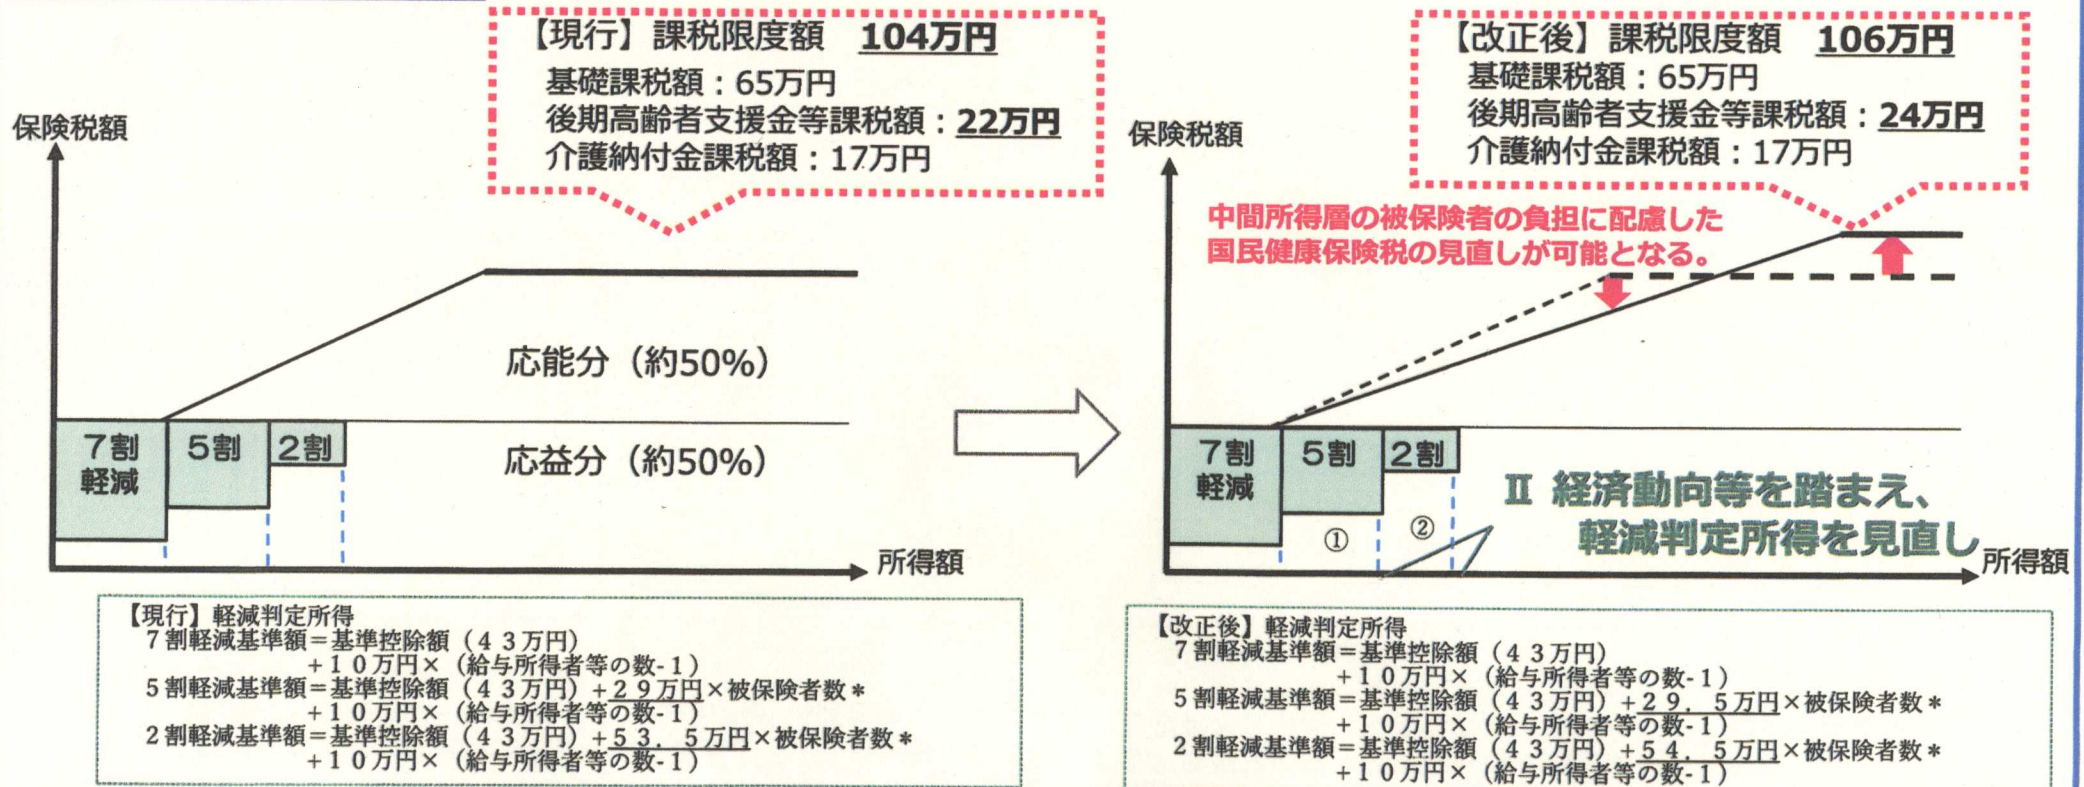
【現行】課税限度額　104万円
基礎課税額：65万円
後期高齢者支援金等課税額：22万円
介護納付金課税額：17万円

保険税額

応能分（約50%）

7割軽減　5割　2割

応益分（約50%）

所得額

【現行】軽減判定所得
7割軽減基準額＝基準控除額（４３万円）
＋１０万円×（給与所得者等の数-１）
5割軽減基準額＝基準控除額（４３万円）＋２９万円×被保険者数＊
＋１０万円×（給与所得者等の数-１）
2割軽減基準額＝基準控除額（４３万円）＋５３．５万円×被保険者数＊
＋１０万円×（給与所得者等の数-１）

【改正後】課税限度額　106万円
基礎課税額：65万円
後期高齢者支援金等課税額：24万円
介護納付金課税額：17万円

保険税額

中間所得層の被保険者の負担に配慮した
国民健康保険税の見直しが可能となる。

7割軽減　5割　2割

①　②

Ⅱ 経済動向等を踏まえ、
軽減判定所得を見直し

所得額

【改正後】軽減判定所得
7割軽減基準額＝基準控除額（４３万円）
＋１０万円×（給与所得者等の数-１）
5割軽減基準額＝基準控除額（４３万円）＋２９．５万円×被保険者数＊
＋１０万円×（給与所得者等の数-１）
2割軽減基準額＝基準控除額（４３万円）＋５４．５万円×被保険者数＊
＋１０万円×（給与所得者等の数-１）